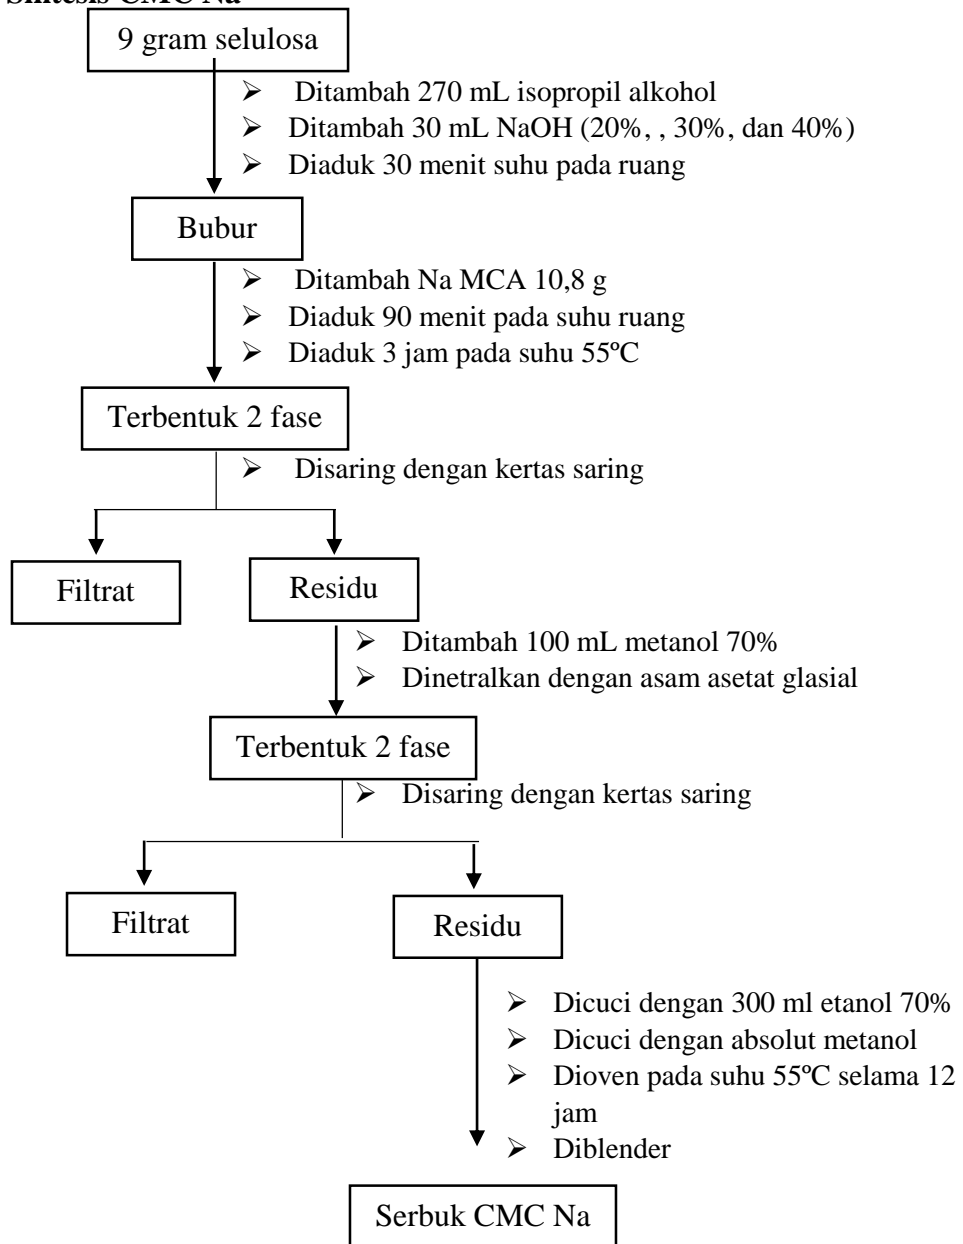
Sintesis CMC Na

9 gram selulosa

- Ditambah 270 mL isopropil alkohol
- Ditambah 30 mL NaOH (20%, , 30%, dan 40%)
- Diaduk 30 menit suhu pada ruang

Bubur

- Ditambah Na MCA 10,8 g
- Diaduk 90 menit pada suhu ruang
- Diaduk 3 jam pada suhu 55ºC

Terbentuk 2 fase

- Disaring dengan kertas saring

Filtrat

Residu

- Ditambah 100 mL metanol 70%
- Dinetralkan dengan asam asetat glasial

Terbentuk 2 fase

- Disaring dengan kertas saring

Filtrat

Residu

- Dicuci dengan 300 ml etanol 70%
- Dicuci dengan absolut metanol
- Dioven pada suhu 55ºC selama 12 jam
- Diblender

Serbuk CMC Na